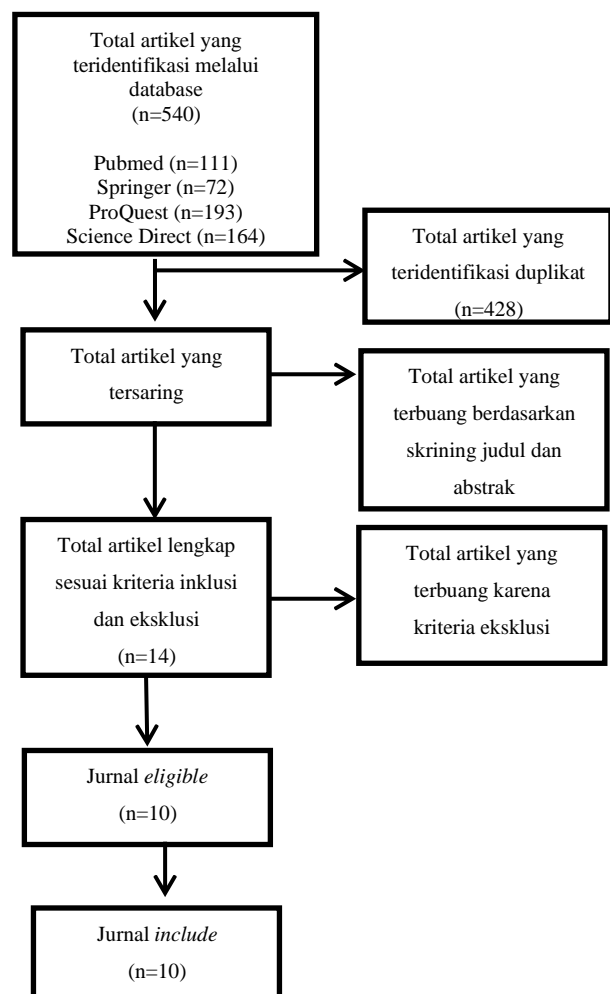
Total artikel yang teridentifikasi melalui database
(n=540)

Pubmed (n=111)
Springer (n=72)
ProQuest (n=193)
Science Direct (n=164)

Total artikel yang teridentifikasi duplikat
(n=428)

Total artikel yang tersaring

Total artikel yang terbuang berdasarkan skrining judul dan abstrak

Total artikel lengkap sesuai kriteria inklusi dan eksklusi
(n=14)

Total artikel yang terbuang karena kriteria eksklusi

Jurnal *eligible*
(n=10)

Jurnal *include*
(n=10)